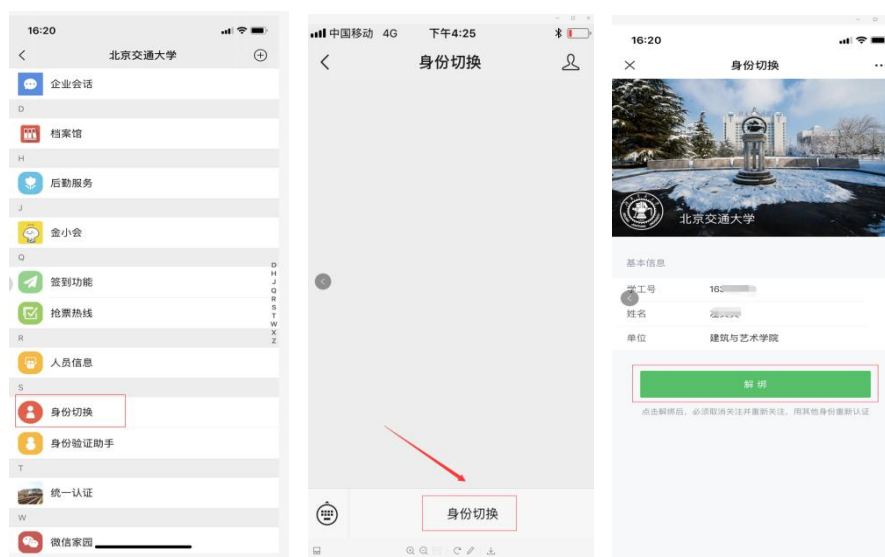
16:20

北京交通大学

企业会话

D

档案馆

H

后勤服务

J

金小会

Q

签到功能

抢票热线

R

人员信息

S

身份切换

身份验证助手

T

统一认证

W

微信家园

D H J Q R S T W X Z

中国移动 4G 下午4:25

身份切换

身份切换

16:20

身份切换

北京交通大学

基本信息

学工号 16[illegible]

姓名 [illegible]

单位 建筑与艺术学院

解绑

点击解绑后，必须取消关注并重新关注，用其他身份重新认证